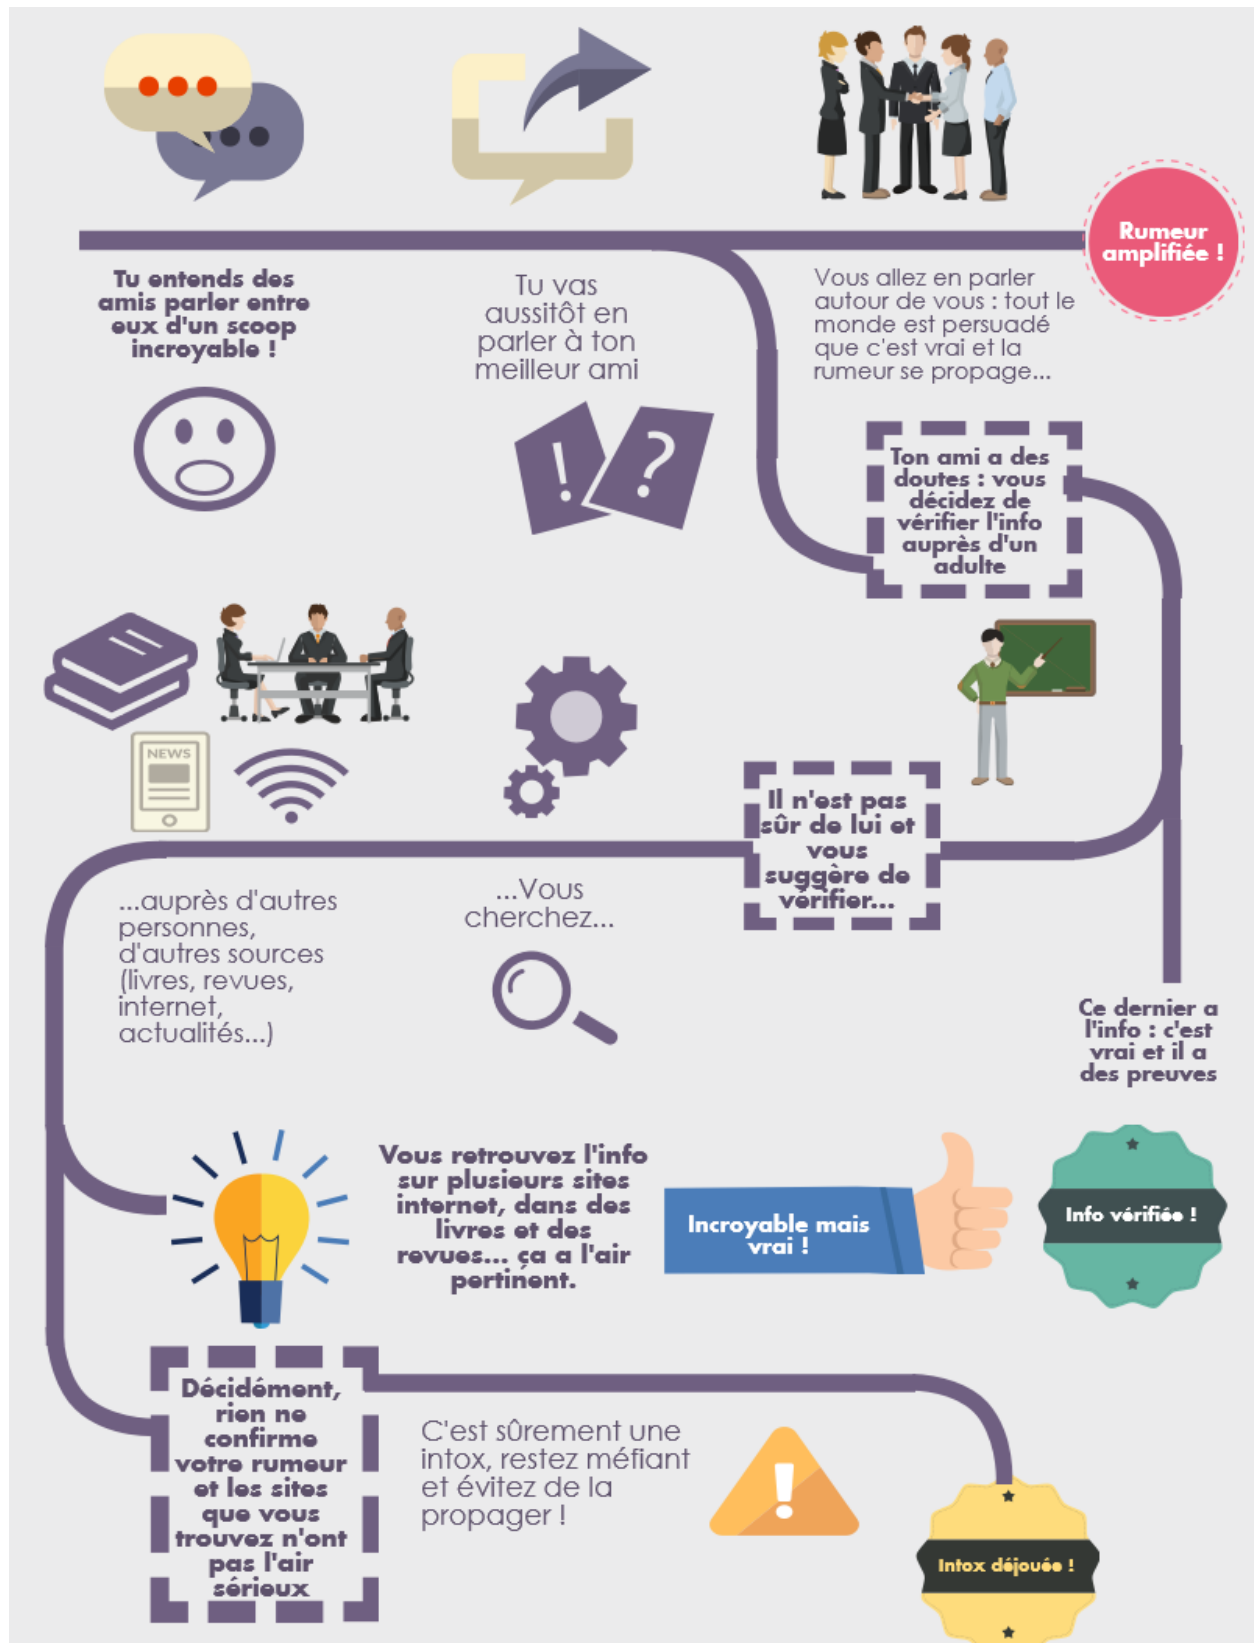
Tu entends des amis parler entre eux d'un scoop incroyable !

Tu vas aussitôt en parler à ton meilleur ami

Vous allez en parler autour de vous : tout le monde est persuadé que c'est vrai et la rumeur se propage...

Rumeur amplifiée !

Ton ami a des doutes : vous décidez de vérifier l'info auprès d'un adulte

NEWS

Il n'est pas sûr de lui et vous suggère de vérifier...

...Vous cherchez...

...auprès d'autres personnes, d'autres sources (livres, revues, internet, actualités...)

Ce dernier a l'info : c'est vrai et il a des preuves

Vous retrouvez l'info sur plusieurs sites internet, dans des livres et des revues... ça a l'air pertinent.

Incroyable mais vrai !

Info vérifiée !

Décidément, rien ne confirme votre rumeur et les sites que vous trouvez n'ont pas l'air sérieux

C'est sûrement une intox, restez méfiant et évitez de la propager !

Intox déjouée !